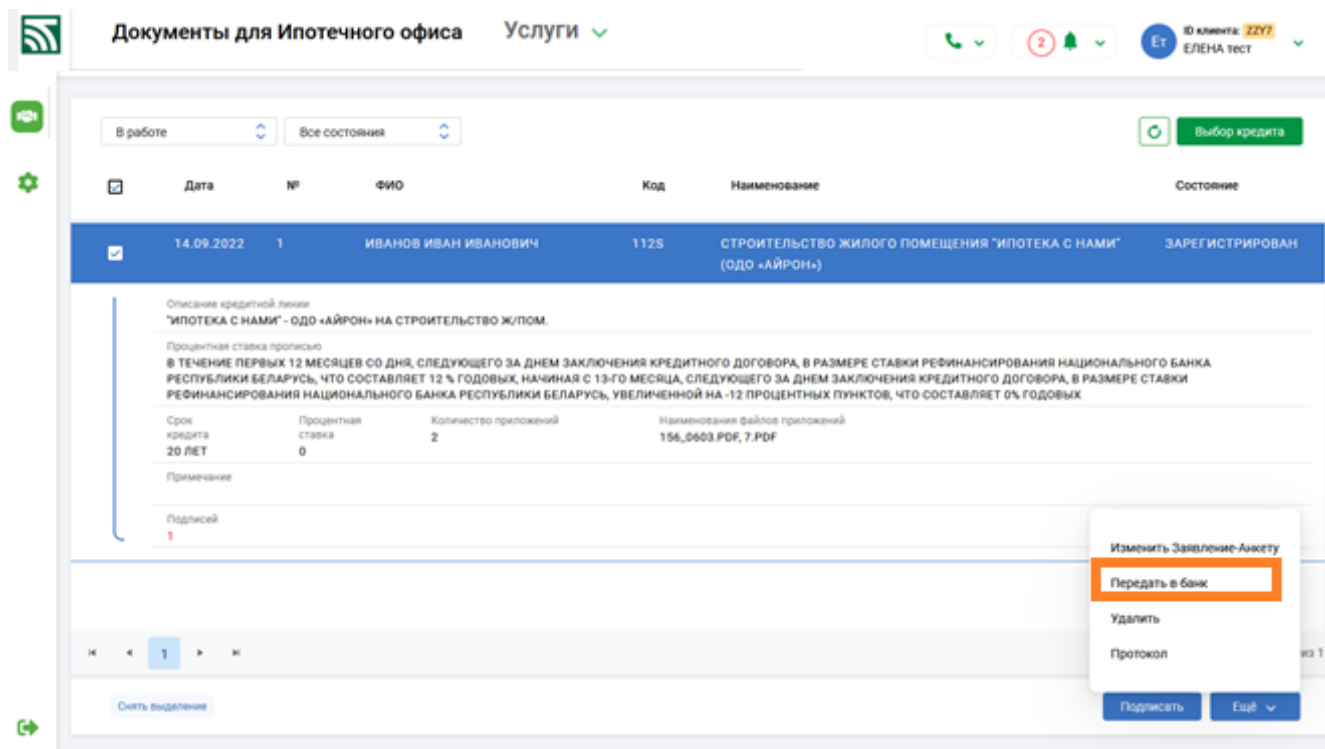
Документы для Ипотечного офиса Услуги

2

ID клиента: ZZY7
ЕЛЕНА тест

Ет

В работе
Все состояния

Выбор кредита

| | Дата | № | ФИО | Код | Наименование | Состояние |
|---|---|---|---|---|---|---|
| | 14.09.2022 | 1 | ИВАНОВ ИВАН ИВАНОВИЧ | 112S | СТРОИТЕЛЬСТВО ЖИЛОГО ПОМЕЩЕНИЯ "ИПОТЕКА С НАМИ" (ОДО «АЙРОН») | ЗАРЕГИСТРИРОВАН |

Описание кредитной линии
"ИПОТЕКА С НАМИ" - ОДО «АЙРОН» НА СТРОИТЕЛЬСТВО Ж/ПОМ.

Процентная ставка прописью
В ТЕЧЕНИЕ ПЕРВЫХ 12 МЕСЯЦЕВ СО ДНЯ, СЛЕДУЮЩЕГО ЗА ДНЕМ ЗАКЛЮЧЕНИЯ КРЕДИТНОГО ДОГОВОРА, В РАЗМЕРЕ СТАВКИ РЕФИНАНСИРОВАНИЯ НАЦИОНАЛЬНОГО БАНКА РЕСПУБЛИКИ БЕЛАРУСЬ, ЧТО СОСТАВЛЯЕТ 12 % ГОДОВЫХ, НАЧИНАЯ С 13-ГО МЕСЯЦА, СЛЕДУЮЩЕГО ЗА ДНЕМ ЗАКЛЮЧЕНИЯ КРЕДИТНОГО ДОГОВОРА, В РАЗМЕРЕ СТАВКИ РЕФИНАНСИРОВАНИЯ НАЦИОНАЛЬНОГО БАНКА РЕСПУБЛИКИ БЕЛАРУСЬ, УВЕЛИЧЕННОЙ НА -12 ПРОЦЕНТНЫХ ПУНКТОВ, ЧТО СОСТАВЛЯЕТ 0% ГОДОВЫХ

Срок кредита
20 ЛЕТ

Процентная ставка
0

Количество приложений
2

Наименования файлов приложений
156_0603.PDF, 7.PDF

Примечание

Подписей
1

Изменить Заявление-Анкету
Передать в банк
Удалить
Протокол

1

из 1

Снять выделение

Подписать
Ещё